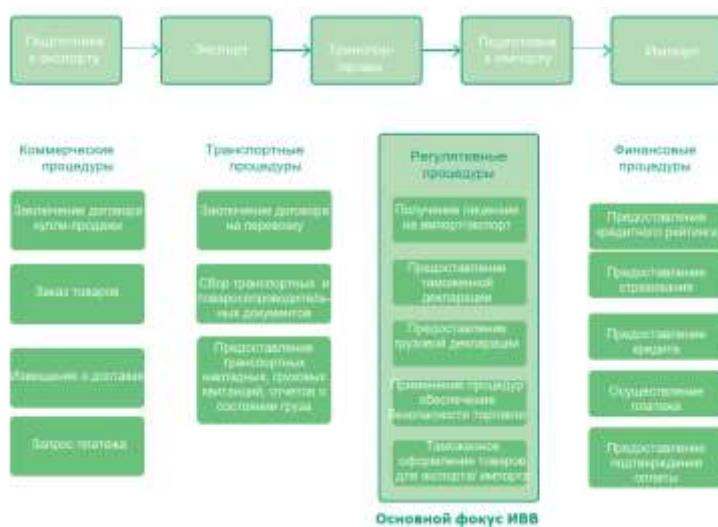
Подготовка к экспорту

Экспорт

Транспортировка

Подготовка к импорту

Импорт

Коммерческие процедуры

Заключение договора купли-продажи

Заказ товаров

Извещение о доставке

Запрос платежа

Транспортные процедуры

Заключение договора на перевозку

Сбор транспортных и товаросопроводительных документов

Предоставление транспортных накладных, грузовых квитанций, отчетов о состоянии груза

Регулятивные процедуры

Получение лицензии на импорт/экспорт

Предоставление таможенной декларации

Предоставление грузовой декларации

Применение процедур обеспечения безопасности торговли

Таможенное оформление товаров для экспорта/ импорта

Основной фокус ИВВ

Финансовые процедуры

Предоставление кредитного рейтинга

Предоставление страхования

Предоставление кредита

Осуществление платежа

Предоставление подтверждения оплаты